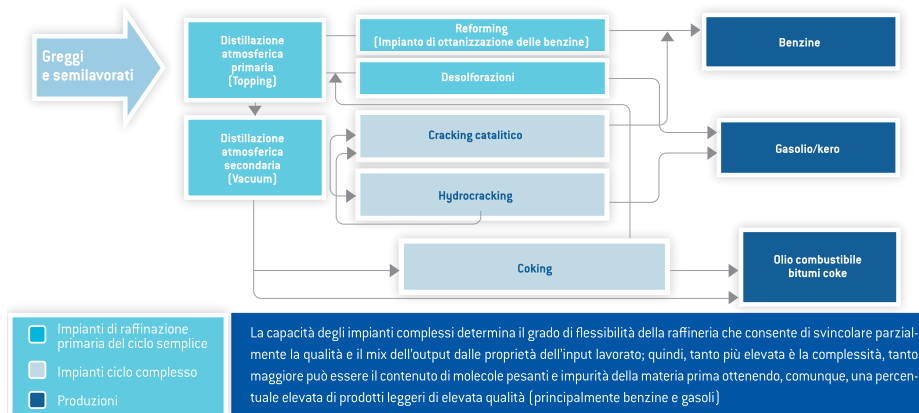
Greggi e semilavorati

Distillazione atmosferica primaria (Topping)

Distillazione atmosferica secondaria (Vacuum)

Reforming (Impianto di ottanizzazione delle benzine)

Desolforazioni

Cracking catalitico

Hydrocracking

Coking

Benzine

Gasolio/kero

Olio combustibile bitumi coke

Impianti di raffinazione primaria del ciclo semplice

Impianti ciclo complesso

Produzioni

La capacità degli impianti complessi determina il grado di flessibilità della raffineria che consente di svincolare parzialmente la qualità e il mix dell'output dalle proprietà dell'input lavorato; quindi, tanto più elevata è la complessità, tanto maggiore può essere il contenuto di molecole pesanti e impurità della materia prima ottenendo, comunque, una percentuale elevata di prodotti leggeri di elevata qualità (principalmente benzine e gasoli)